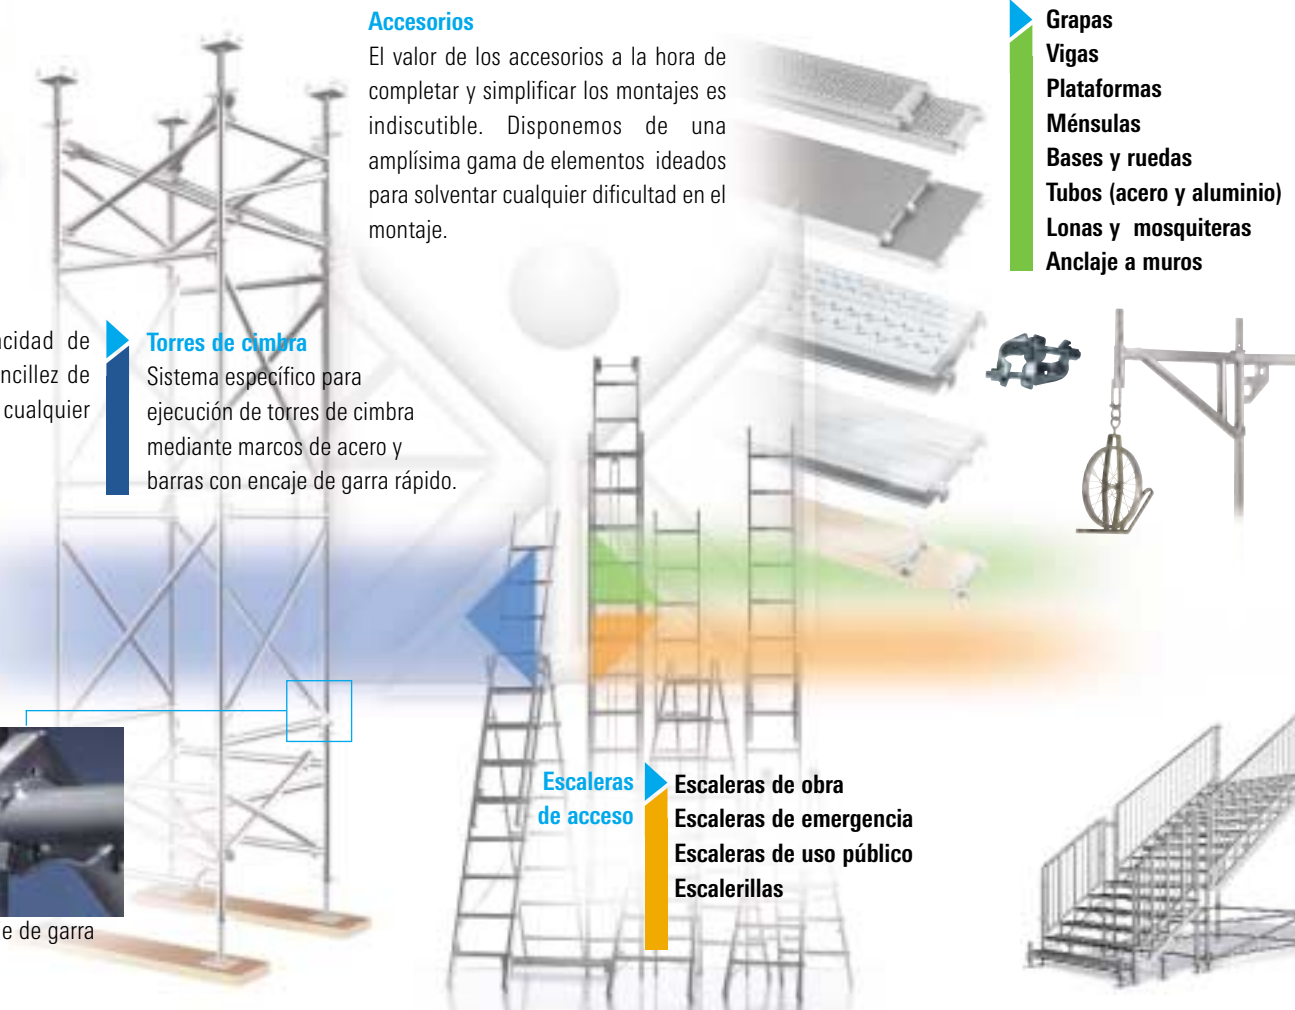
Accesorios

El valor de los accesorios a la hora de completar y simplificar los montajes es indiscutible. Disponemos de una amplísima gama de elementos ideados para solventar cualquier dificultad en el montaje.

Grapas
Vigas
Plataformas
Ménsulas
Bases y ruedas
Tubos (acero y aluminio)
Lonas y mosquiteras
Anclaje a muros

cidad de
ncillez de
cualquier

Torres de cimbra

Sistema específico para ejecución de torres de cimbra mediante marcos de acero y barras con encaje de garra rápido.

e de garra

Escaleras de acceso

Escaleras de obra
Escaleras de emergencia
Escaleras de uso público
Escalerillas